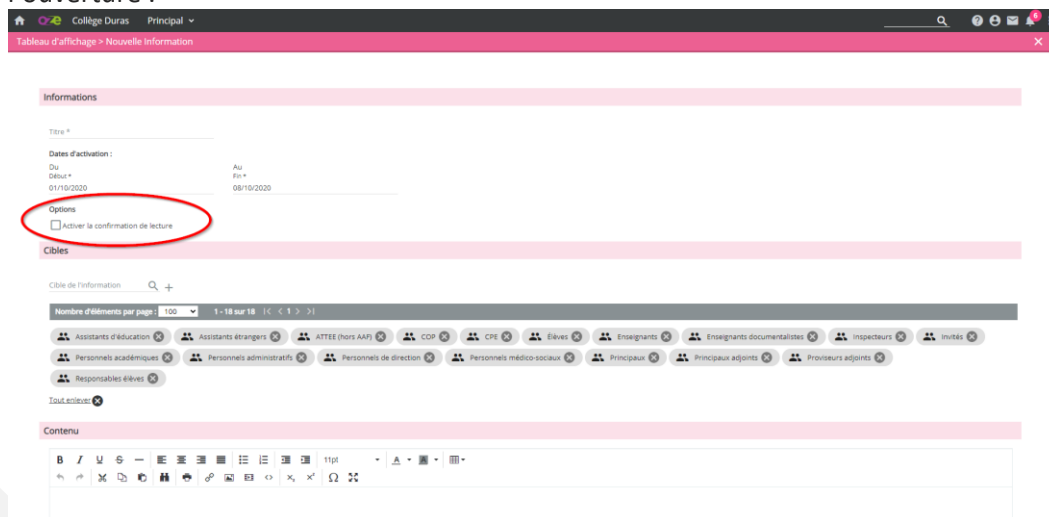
l'ouverture :

Collège Duras Principal

Tableau d'affichage > Nouvelle information

Informations

Titre *

Dates d'activation :

Du
Début *
01/10/2020

Au
Fin *
08/10/2020

Options

Activer la confirmation de lecture

Cibles

Cible de l'information

Nombre d'éléments par page : 100 1 - 18 sur 18 |< < 1 > >|

Assistants d'éducation
Assistants étrangers
ATTEE (hors AAF)
COP
CPE
Élèves
Enseignants
Enseignants documentalistes
Inspecteurs
Invités
Personnels académiques
Personnels administratifs
Personnels de direction
Personnels médico-sociaux
Principaux
Principaux adjoints
Proviseurs adjoints
Responsables élèves

Tout enlever

Contenu

11pt